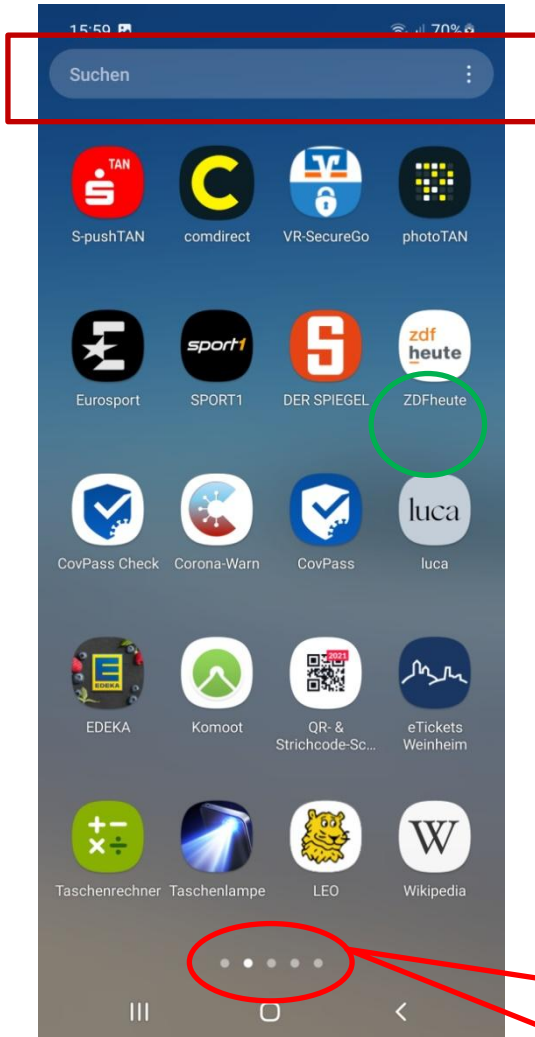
15:59 70%

Suchen

TAN
S-pushTAN

C
comdirect

VR-SecureGo

photoTAN

Eurosport

sport1
SPORT1

S
DER SPIEGEL

zdf heute
ZDFheute

CovPass Check

Corona-Warn

CovPass

luca
luca

EDEKA
EDEKA

Komoot

2021
QR- & Strichcode-Sc...

eTickets Weinheim

Taschenrechner

Taschenlampe

LEO

W
Wikipedia